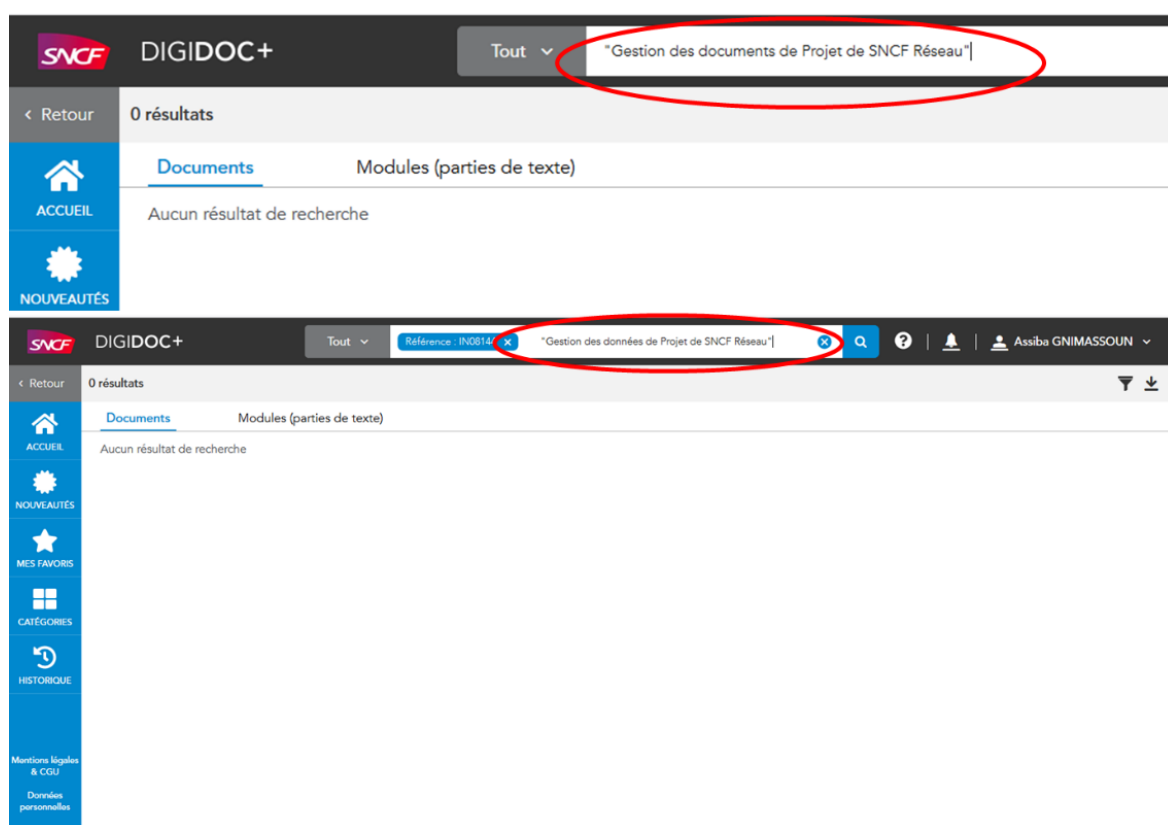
SNCF DIGIDOC+

Tout

"Gestion des documents de Projet de SNCF Réseau"

‹ Retour

0 résultats

ACCUEIL

NOUVEAUTÉS

Documents

Modules (parties de texte)

Aucun résultat de recherche

SNCF DIGIDOC+

Tout

Référence : IN0814

"Gestion des données de Projet de SNCF Réseau"

Assiba GNIMASSOUN

‹ Retour

0 résultats

ACCUEIL

NOUVEAUTÉS

MES FAVORIS

CATÉGORIES

HISTORIQUE

Mentions légales & CGU

Données personnelles

Documents

Modules (parties de texte)

Aucun résultat de recherche